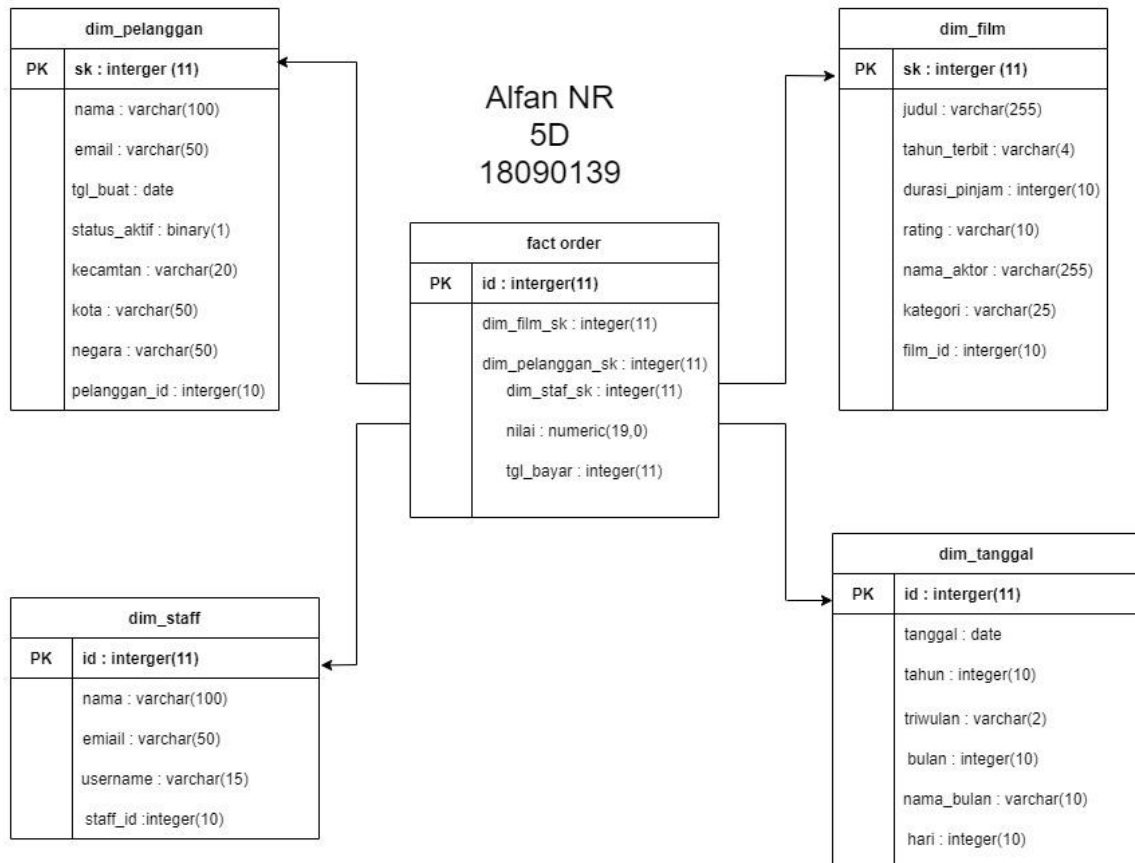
dim_pelanggan

| PK | sk : interger (11) |
|---|---|
| | nama : varchar(100) |
| | email : varchar(50) |
| | tgl_buat : date |
| | status_aktif : binary(1) |
| | kecamtan : varchar(20) |
| | kota : varchar(50) |
| | negara : varchar(50) |
| | pelanggan_id : interger(10) |

Alfan NR
5D
18090139

dim_film

| PK | sk : interger (11) |
|---|---|
| | judul : varchar(255) |
| | tahun_terbit : varchar(4) |
| | durasi_pinjam : interger(10) |
| | rating : varchar(10) |
| | nama_aktor : varchar(255) |
| | kategori : varchar(25) |
| | film_id : interger(10) |

fact order

| PK | id : interger(11) |
|---|---|
| | dim_film_sk : integer(11) |
| | dim_pelanggan_sk : integer(11) |
| | dim_staf_sk : integer(11) |
| | nilai : numeric(19,0) |
| | tgl_bayar : integer(11) |

dim_tanggal

| PK | id : interger(11) |
|---|---|
| | tanggal : date |
| | tahun : integer(10) |
| | triwulan : varchar(2) |
| | bulan : integer(10) |
| | nama_bulan : varchar(10) |
| | hari : integer(10) |

dim_staff

| PK | id : interger(11) |
|---|---|
| | nama : varchar(100) |
| | emiail : varchar(50) |
| | username : varchar(15) |
| | staff_id :integer(10) |